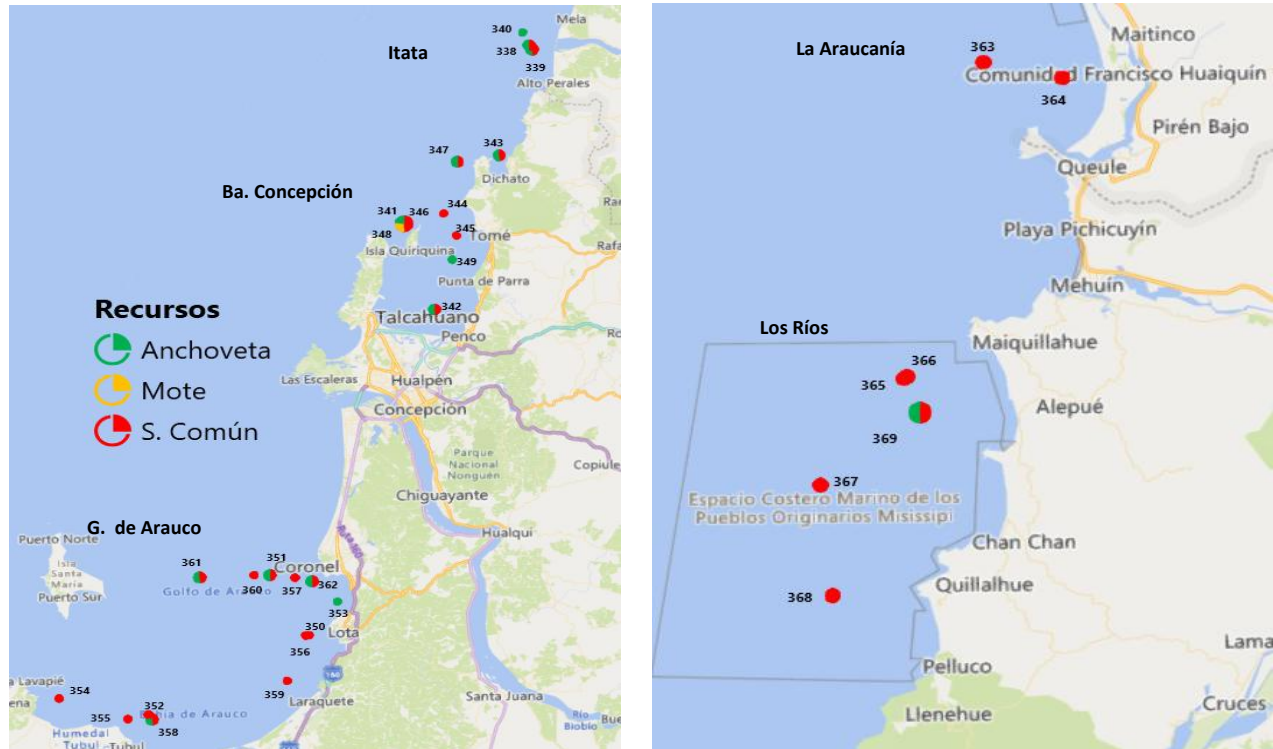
Mela
340
Itata
338
339
Alto Perales
347
343
Dichato
Ba. Concepción
341
346
344
348
345
Tomé
Isla Quiriquina
349
Punta de Parra
Recursos
342
Talcahuano
Anchoveta
Penco
Mote
Las Escaleras
Hualpén
Concepción
S. Común
Parque Nacional Nonguén
Copiule
Chiguayante
G. de Arauco
Hualqui
Puerto Norte
Isla Santa María
361
351
Coronel
Puerto Sur
Golfo de Arauco
360
357
362
353
350
Lota
356
354
359
Laraquete
352
355
Bahía de Arauco
358
Humedal Tubul
Tubul
Santa Juana
Río Biobío

La Araucanía
363
Maitinco
Comunidad Francisco Huaiquín
364
Pirén Bajo
Queule
Playa Pichicuyín
Mehuín
Los Ríos
Maiquillahue
366
365
Alepué
369
367
Espacio Costero Marino de los Pueblos Originarios Mississipi
Chan Chan
Quillalhue
368
Lama
Pelluco
Cruces
Llenehue